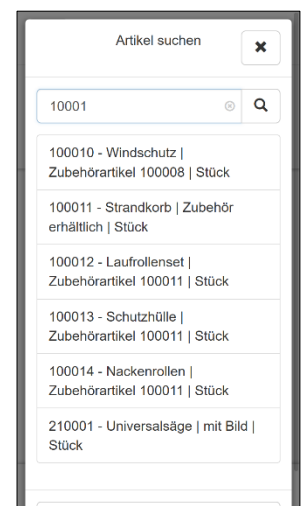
Artikel suchen

✖

10001

100010 - Windschutz | Zubehörartikel 100008 | Stück

100011 - Strandkorb | Zubehör erhältlich | Stück

100012 - Laufrollenset | Zubehörartikel 100011 | Stück

100013 - Schutzhülle | Zubehörartikel 100011 | Stück

100014 - Nackenrollen | Zubehörartikel 100011 | Stück

210001 - Universalsäge | mit Bild | Stück